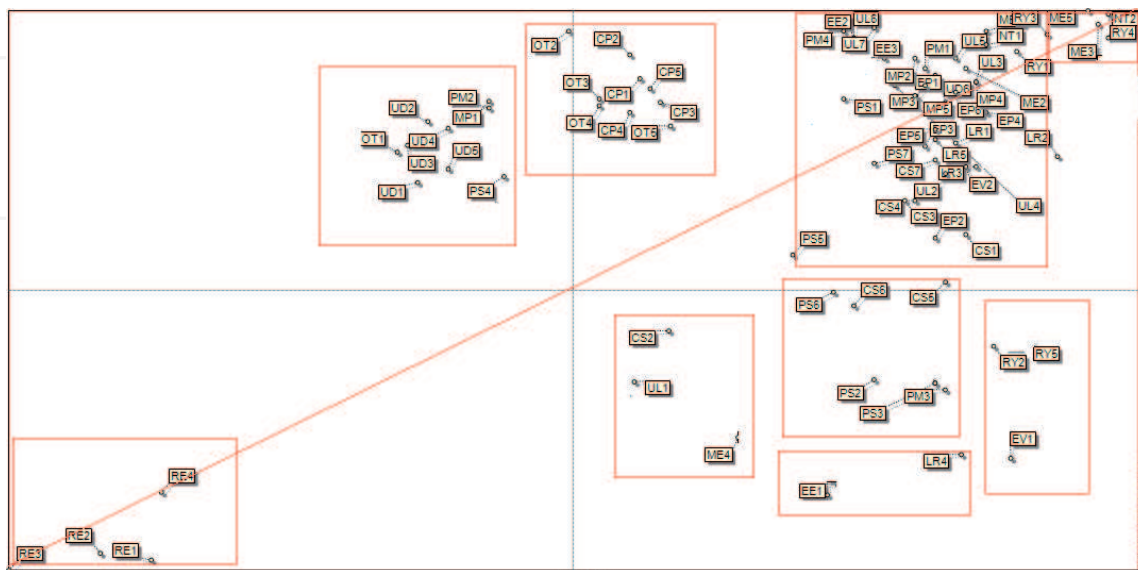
OT2
CP2
OT3
CP5
CP1
CP3
OT4
CP4
OT5
UD2
PM2
MP1
OT1
UD4
UD5
UD3
UD1
PS4
EE2
UL8
PM4
UL7
EE3
PM1
UL5
NT1
RY3
ME5
NT2
RY4
ME3
UL3
RY1
MP2
EP1
PS1
MP3
UD6
MP5
EP5
MP4
ME2
EP4
EP6
EP3
LR1
LR2
PS7
LR5
CS7
LR3
EV2
UL2
CS4
UL4
CS3
EP2
CS1
PS5
PS6
CS6
CS5
CS2
UL1
ME4
PS2
PM3
PS3
LR4
EE1
RY2
RY5
EV1
RE4
RE2
RE1
RE3